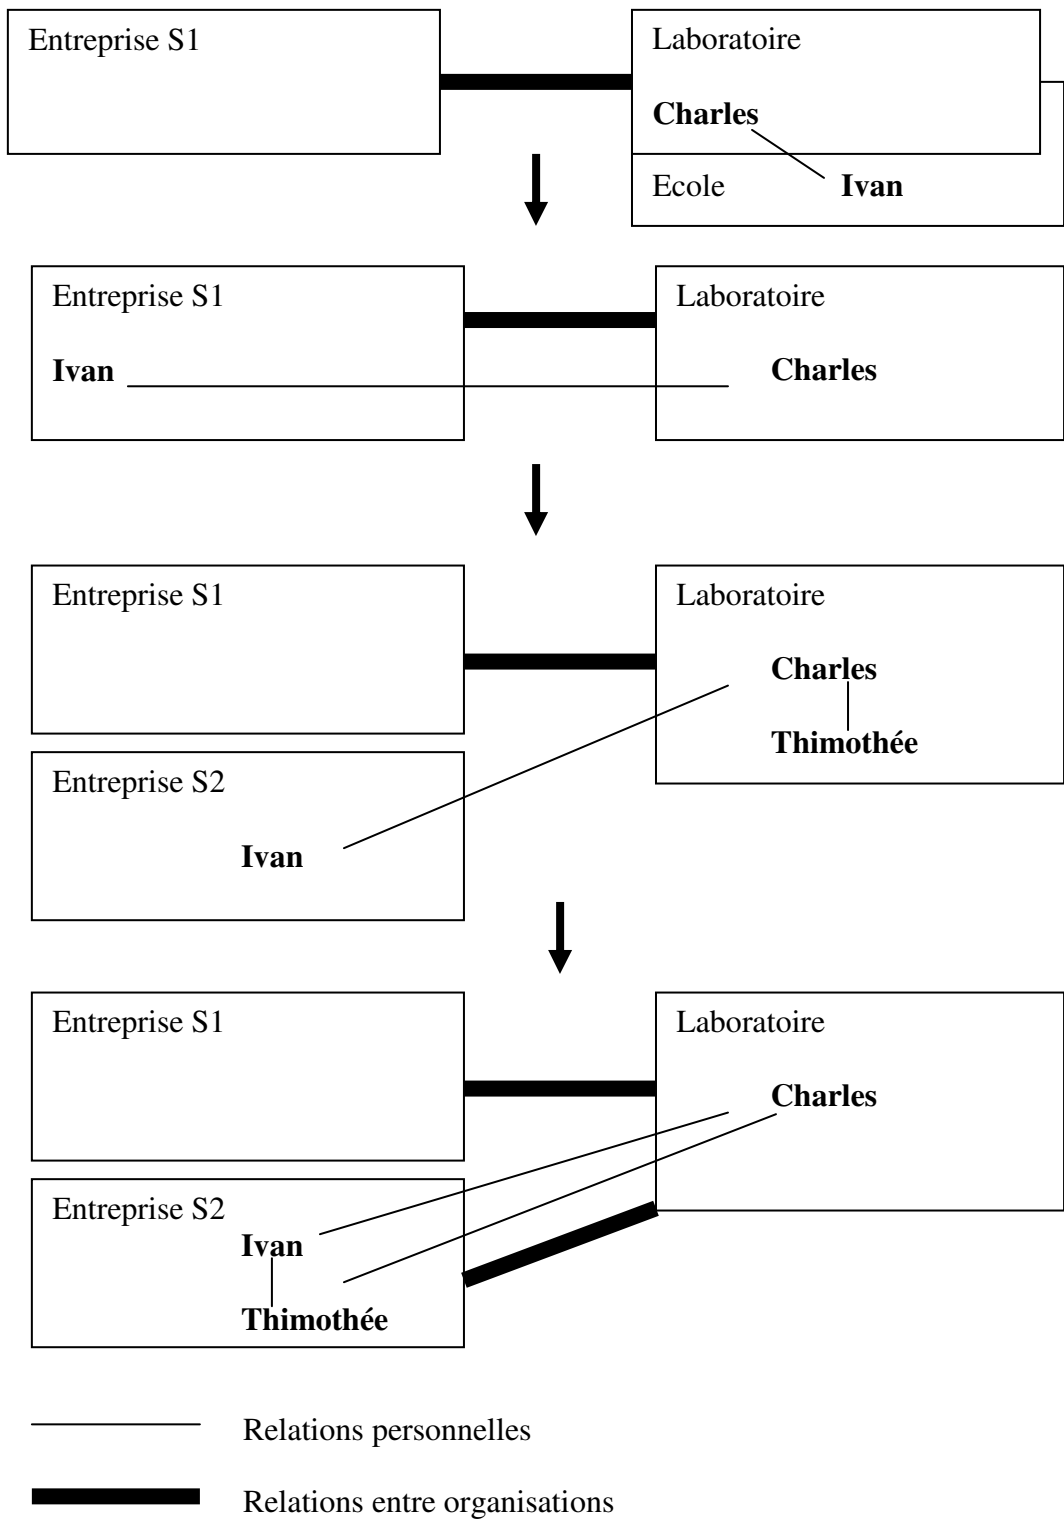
Entreprise S1

Laboratoire

**Charles**

Ecole **Ivan**

Entreprise S1

**Ivan**

Laboratoire

**Charles**

Entreprise S1

Laboratoire

**Charles**

**Thimothée**

Entreprise S2

**Ivan**

Entreprise S1

Laboratoire

**Charles**

Entreprise S2

**Ivan**

**Thimothée**

Relations personnelles

Relations entre organisations